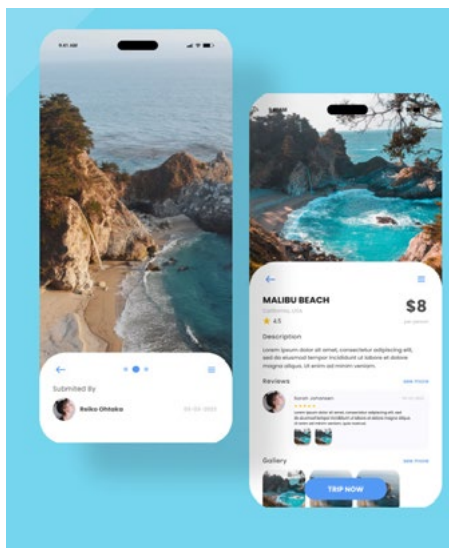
9:41 AM

Submited By

Reiko Ohtake

MALIBU BEACH

California, USA

4.5

$8

per person

Description

Lorem ipsum dolor sit amet, consectetur adipiscing elit, sed do eiusmod tempor incididunt ut labore et dolore magna aliqua. Ut enim ad minim veniam.

Reviews

SEE MORE

Sarah Johansen

Lorem ipsum dolor sit amet, consectetur adipiscing elit, sed do eiusmod tempor incididunt ut labore et dolore magna aliqua.

Gallery

SEE MORE

TRIP NOW